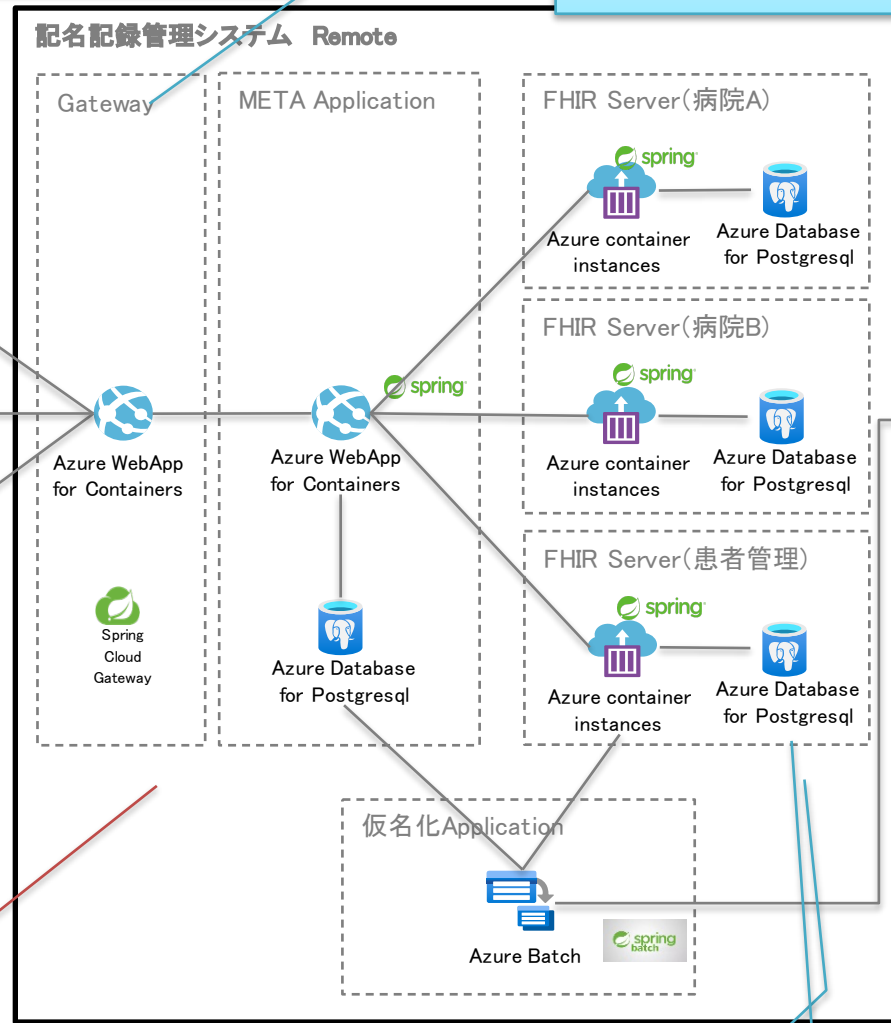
記名記録管理システム Remote

Gateway

Azure WebApp for Containers

Spring Cloud Gateway

META Application

spring

Azure WebApp for Containers

Azure Database for Postgresql

FHIR Server(病院A)

spring

Azure container instances

Azure Database for Postgresql

FHIR Server(病院B)

spring

Azure container instances

Azure Database for Postgresql

FHIR Server(患者管理)

spring

Azure container instances

Azure Database for Postgresql

仮名化Application

Azure Batch

spring batch